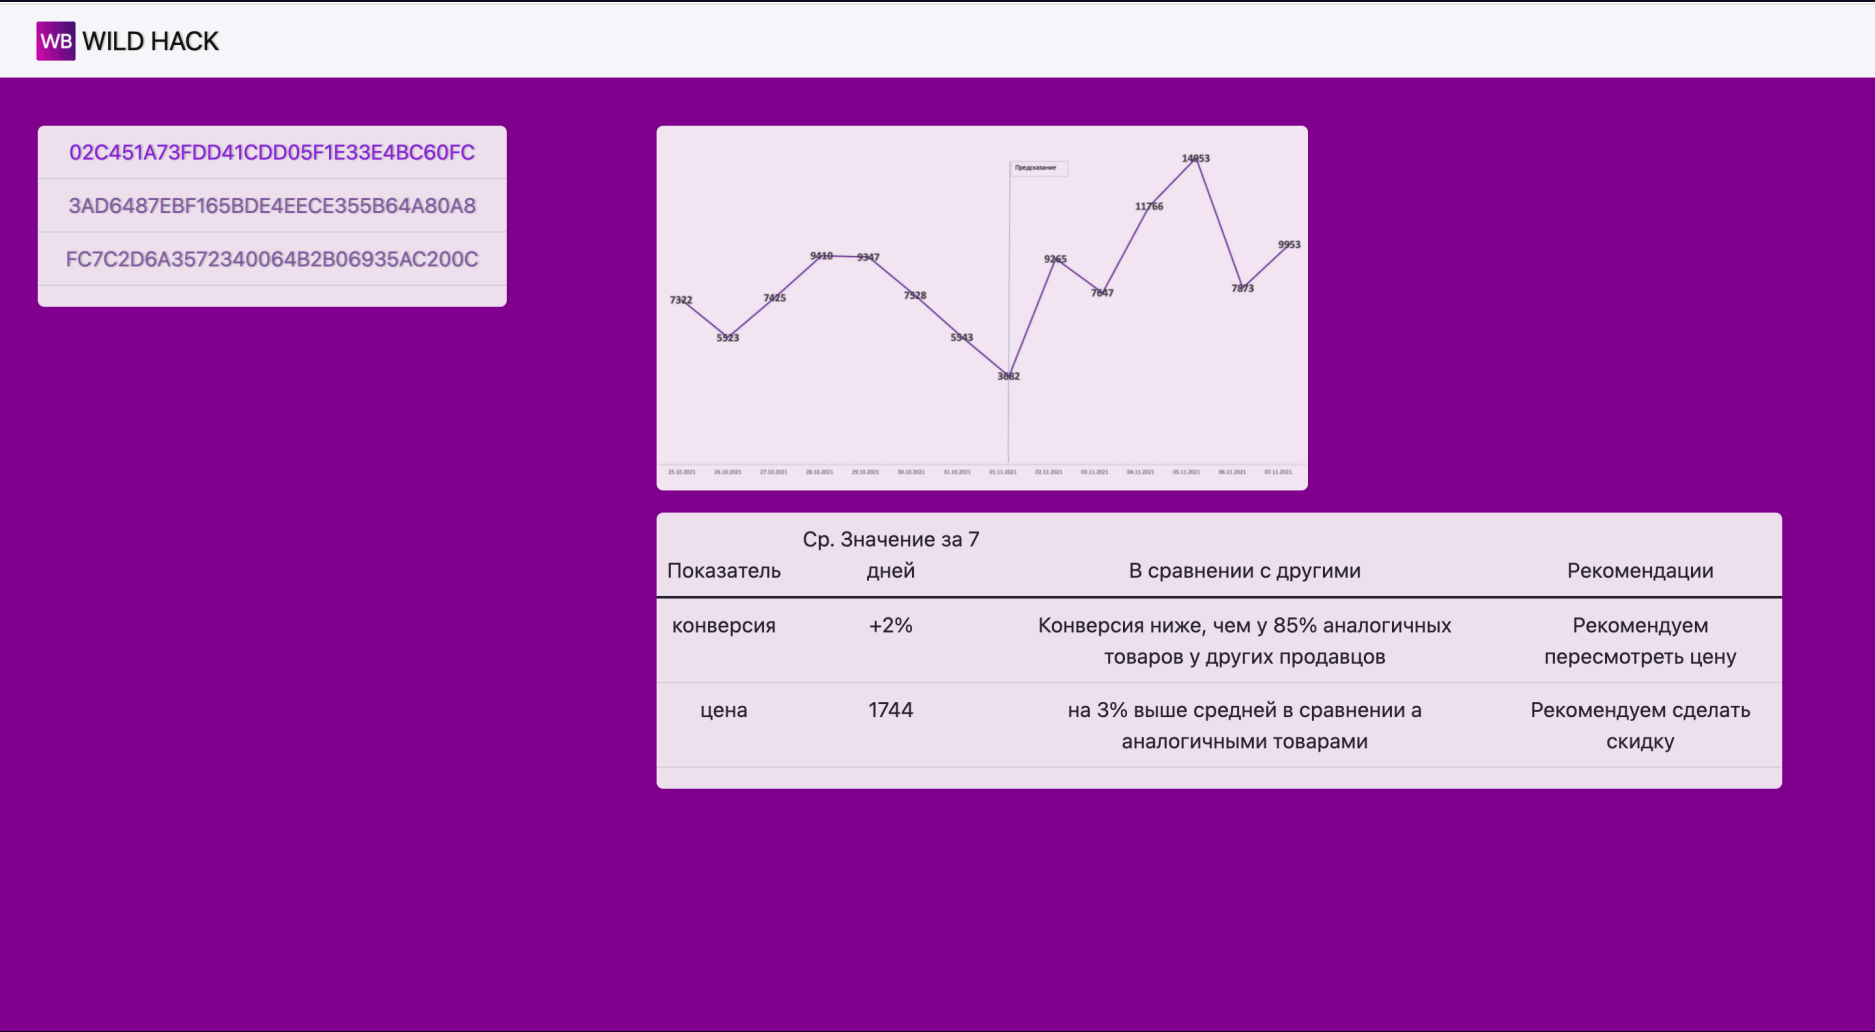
WB WILD HACK

02C451A73FDD41CDD05F1E33E4BC60FC

3AD6487EBF165BDE4EECE355B64A80A8

FC7C2D6A3572340064B2B06935AC200C

Предсказание

7322
5523
7425
9410
9347
7528
5543
3682
9265
7647
11766
14853
7873
9953

25.10.2021 26.10.2021 27.10.2021 28.10.2021 29.10.2021 30.10.2021 31.10.2021 01.11.2021 02.11.2021 03.11.2021 04.11.2021 05.11.2021 06.11.2021 07.11.2021

| Показатель | Ср. Значение за 7 дней | В сравнении с другими | Рекомендации |
|---|---|---|---|
| конверсия | +2% | Конверсия ниже, чем у 85% аналогичных товаров у других продавцов | Рекомендуем пересмотреть цену |
| цена | 1744 | на 3% выше средней в сравнении а аналогичными товарами | Рекомендуем сделать скидку |